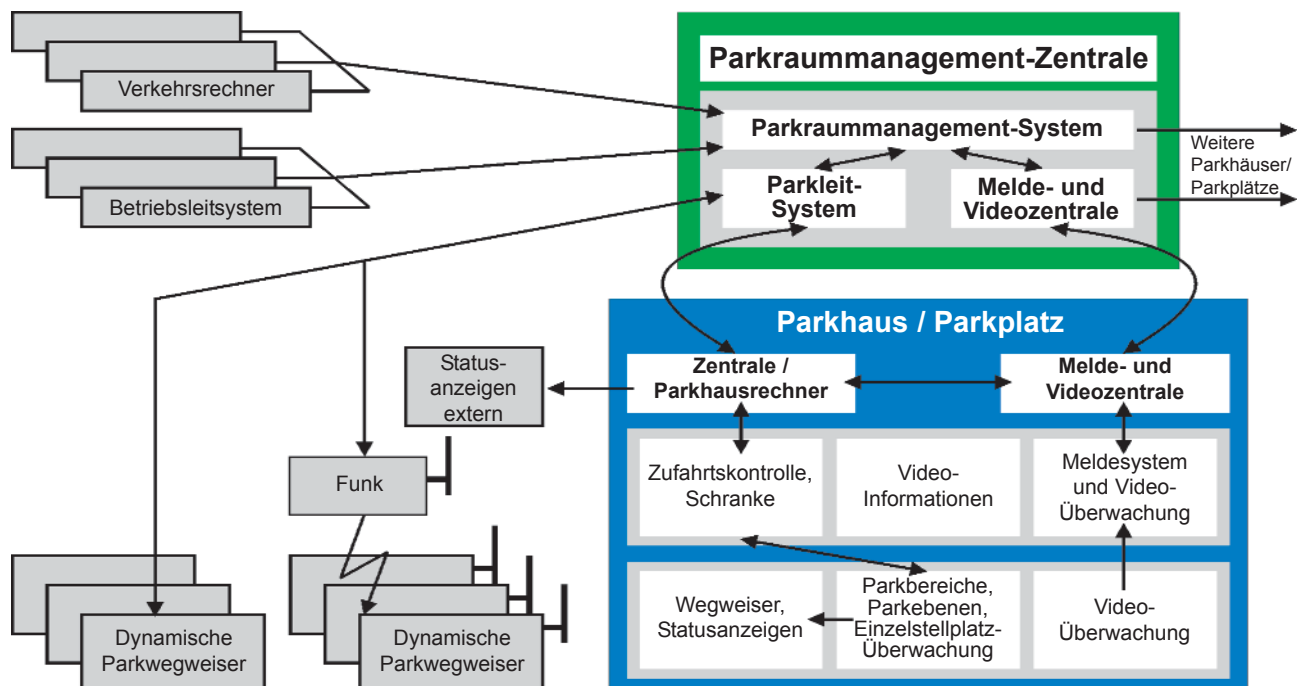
Verkehrsrechner

Betriebsleitsystem

Parkraummanagement-Zentrale

Parkraummanagement-System

Weitere Parkhäuser/ Parkplätze

Parkleit-System

Melde- und Videozentrale

Parkhaus / Parkplatz

Status-anzeigen extern

Zentrale / Parkhausrechner

Melde- und Videozentrale

Funk

Zufahrtskontrolle, Schranke

Video-Informationen

Meldesystem und Video-Überwachung

Parkbereiche, Parkebenen, Einzelstellplatz-Überwachung

Wegweiser, Statusanzeigen

Video-Überwachung

Dynamische Parkwegweiser

Dynamische Parkwegweiser